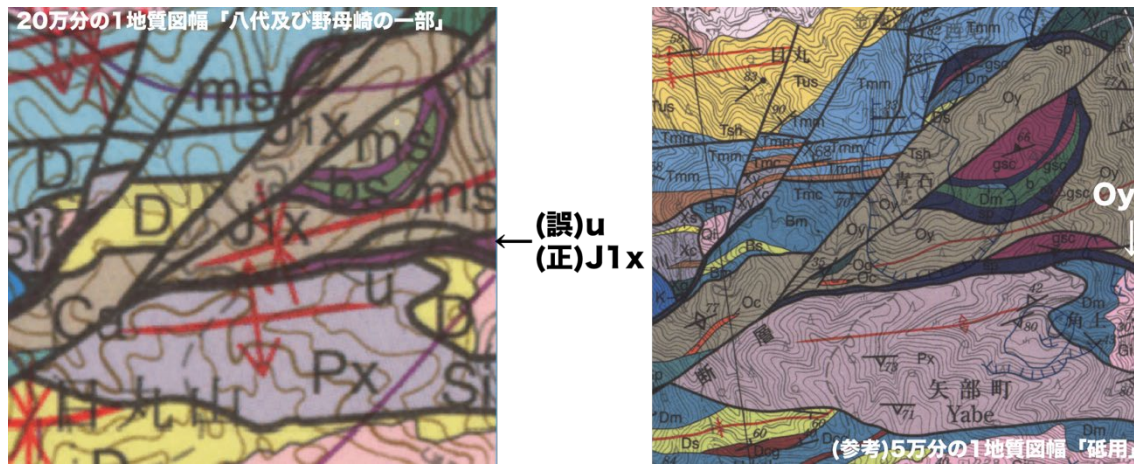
20万分の1地質図幅「八代及び野母崎の一部」

ms
J1x
ms
D
ls
ms
u
D
J1x
Si
u
Ca
D
Px
Si
日丸山

(誤)u
(正)J1x

日丸
Tmm
Tus
Tsh
Tmm
Tmc
Tmm
Bm
Tsh
Oy
Oy
gsc
Dm
青石
Oy
Bs
Oy
Oc
Oc
Oc
Px
断
層
矢部町
Yabe
Dm
Ds
Oy
↓
(参考)5万分の1地質図幅「砥用」